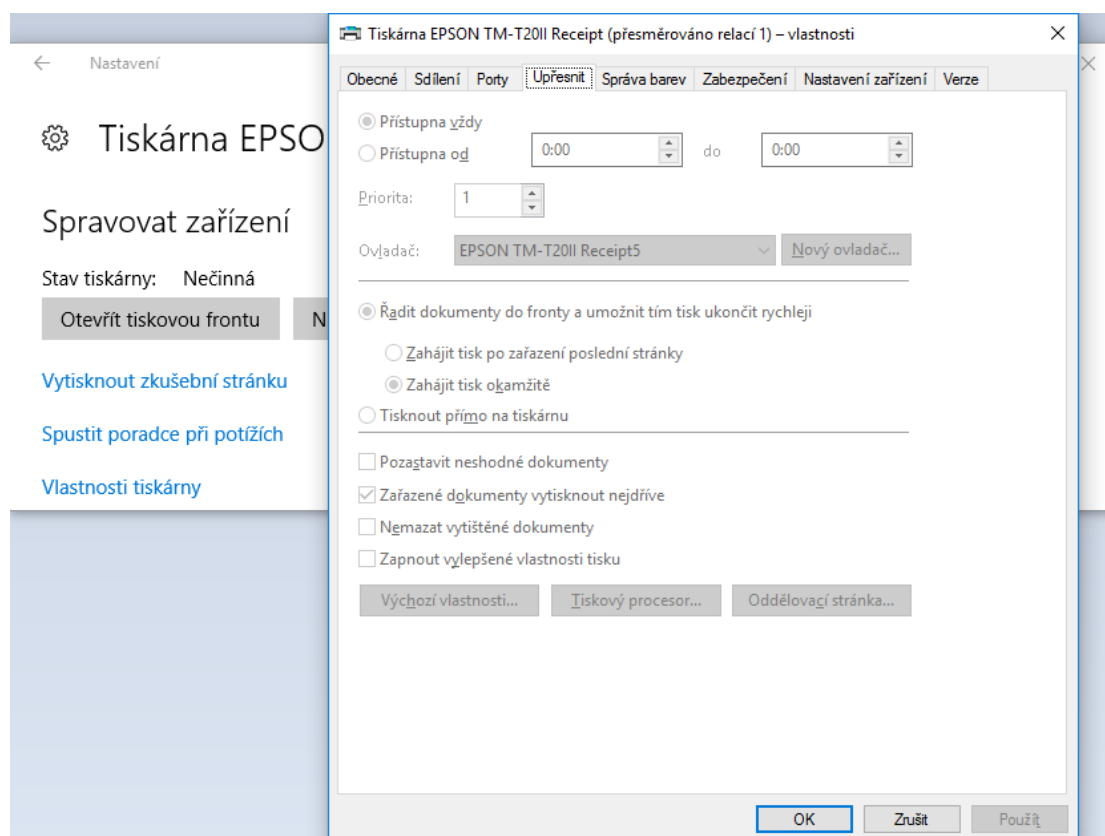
← Nastavení

Tiskárna EPSO

Spravovat zařízení

Stav tiskárny: Nečinná

Otevřít tiskovou frontu

N

Vytisknout zkušební stránku

Spustit poradce při potížích

Vlastnosti tiskárny

Tiskárna EPSON TM-T20II Receipt (přesměrováno relací 1) – vlastnosti

×

Obecné | Sdílení | Porty | Upřesnit | Správa barev | Zabezpečení | Nastavení zařízení | Verze

Přístupna vždy

Přístupna od 0:00 do 0:00

Priorita: 1

Ovladač: EPSON TM-T20II Receipt5 Nový ovladač...

Řadit dokumenty do fronty a umožnit tím tisk ukončit rychleji

Zahájit tisk po zařazení poslední stránky

Zahájit tisk okamžitě

Tisknout přímo na tiskárnu

Pozastavit neshodné dokumenty

Zařazené dokumenty vytisknout nejdříve

Nemazat vytištěné dokumenty

Zapnout vylepšené vlastnosti tisku

Výchozí vlastnosti... Tiskový procesor... Oddělovací stránka...

OK Zrušit Použít